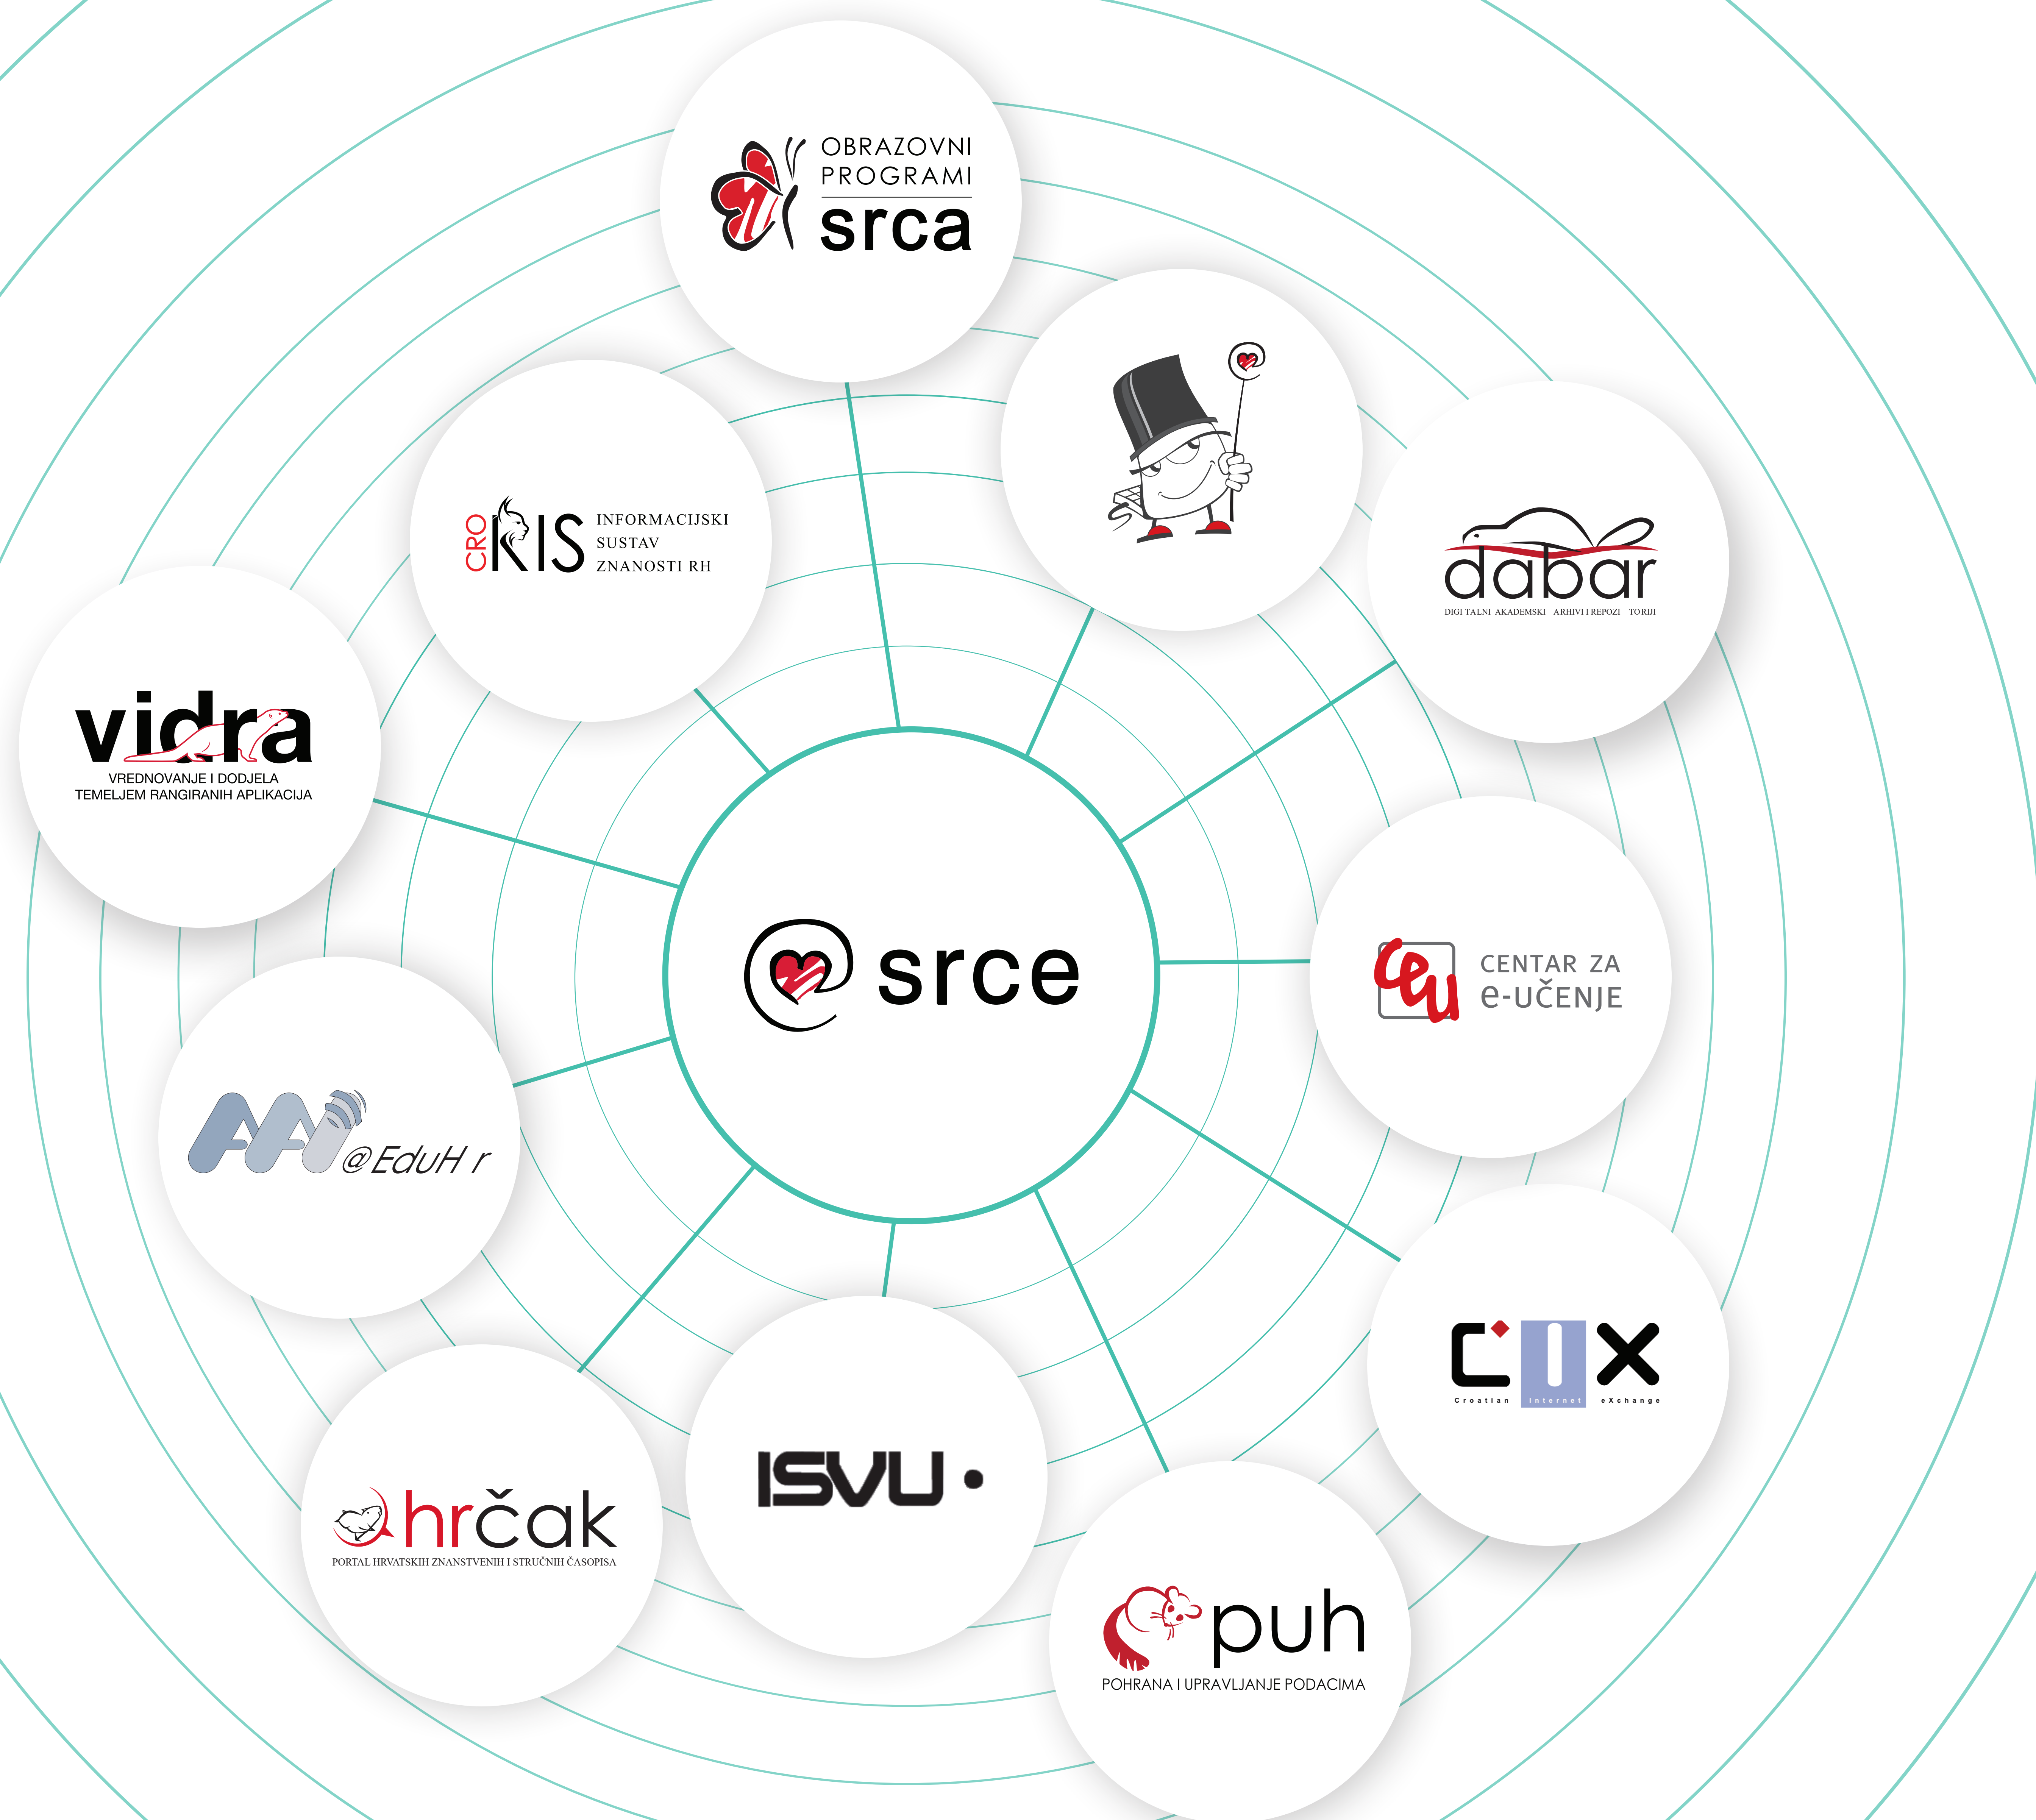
OBRAZOVNI PROGRAMI srca

CRO KIS INFORMACIJSKI SUSTAV ZNANOSTI RH

dabar
DIGI TALNI AKADEMSKI ARHIVI I REPOZI TORIJI

vidra
VREDNOVANJE I DODJELA TEMELJEM RANGIRANIH APLIKACIJA

srce

ceu CENTAR ZA e-UČENJE

AAI@EduHr

CIX
Croatian Internet eXchange

hrčak
PORTAL HRVATSKIH ZNANSTVENIH I STRUČNIH ČASOPISA

ISVU

puh
POHRANA I UPRAVLJANJE PODACIMA